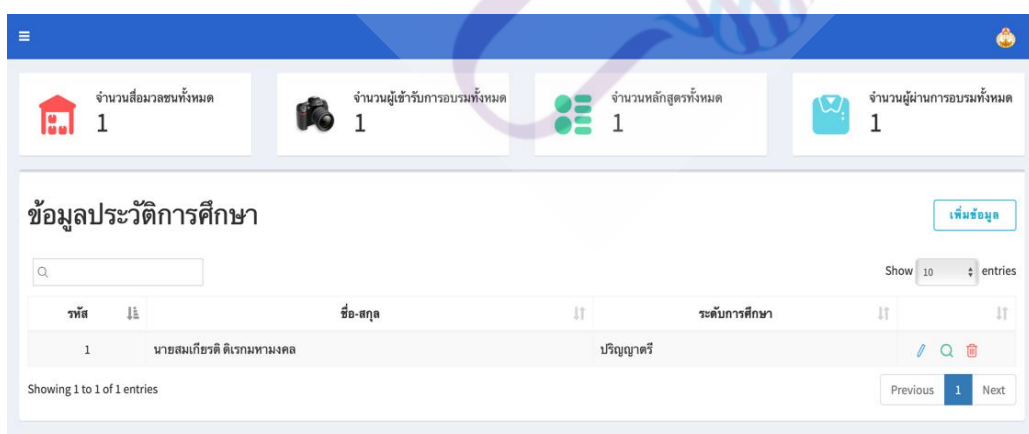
จำนวนสื่อมวลชนทั้งหมด
1

จำนวนผู้เข้ารับการอบรมทั้งหมด
1

จำนวนหลักสูตรทั้งหมด
1

จำนวนผู้ผ่านการอบรมทั้งหมด
1

ข้อมูลประวัติการศึกษา

เพิ่มข้อมูล

Show 10 entries

| รหัส | ชื่อ-สกุล | ระดับการศึกษา | |
|---|---|---|---|
| 1 | นายสมเกียรติ ติเรกมหามงคล | ปริญญาตรี | |

Showing 1 to 1 of 1 entries

Previous 1 Next